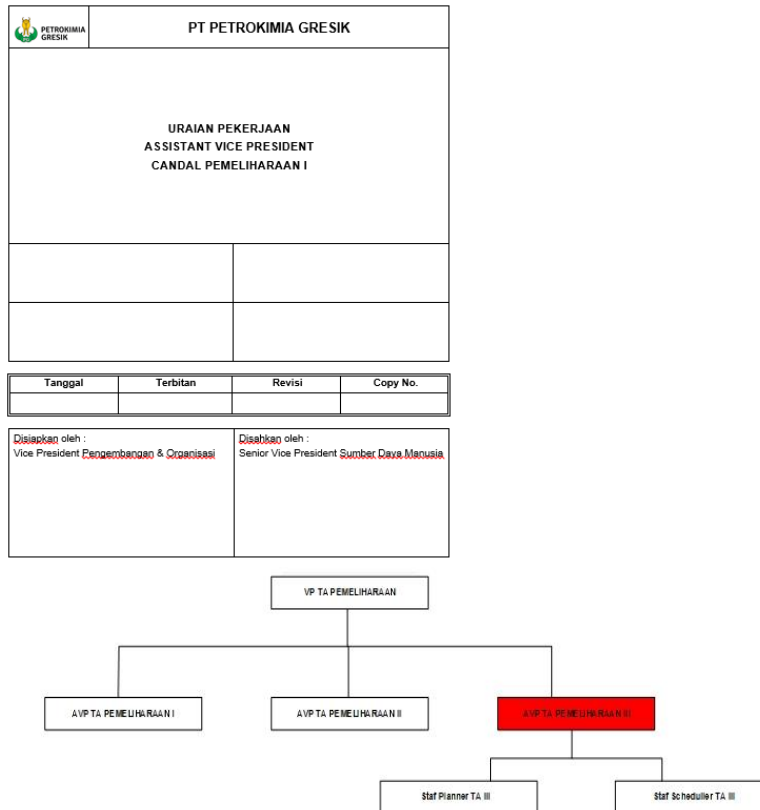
PETROKIMIA GRESIK

PT PETROKIMIA GRESIK

URAIAN PEKERJAAN
ASSISTANT VICE PRESIDENT
CANDAL PEMELIHARAAN I

| Tanggal | Terbitan | Revisi | Copy No. |
|---|---|---|---|
| | | | |

Disiapkan oleh :
Vice President Pengembangan & Organisasi

Disahkan oleh :
Senior Vice President Sumber Daya Manusia

VP TA PEMELIHARAAN

AVP TA PEMELIHARAAN I

AVP TA PEMELIHARAAN II

AVP TA PEMELIHARAAN III

Staf Planner TA III

Staf Scheduller TA III